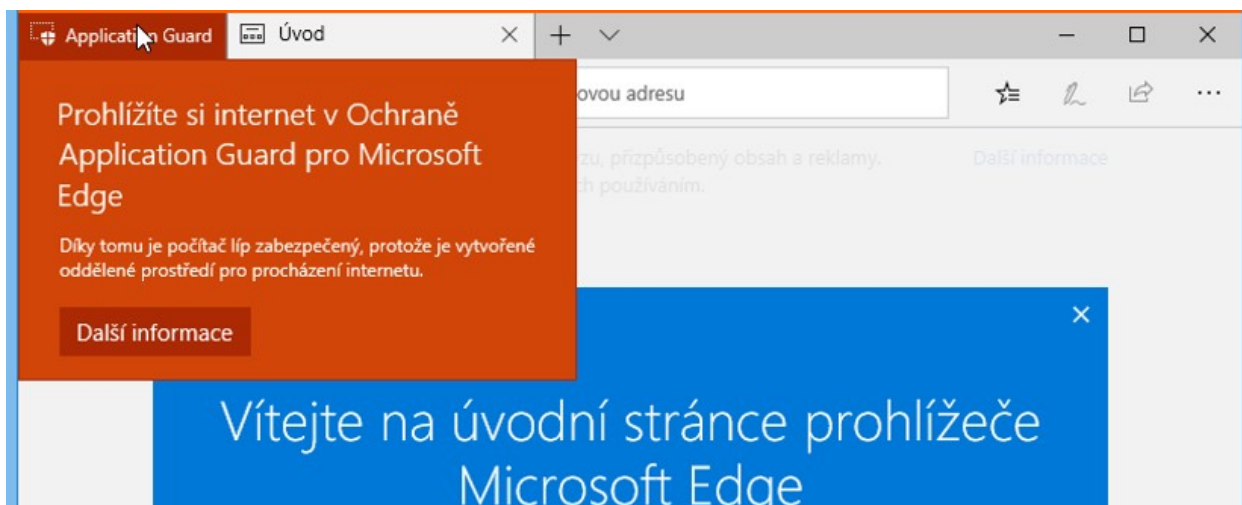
Applicati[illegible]n Guard

Úvod

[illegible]ovou adresu

Prohlížíte si internet v Ochraně Application Guard pro Microsoft Edge

Díky tomu je počítač líp zabezpečený, protože je vytvořené oddělené prostředí pro procházení internetu.

Další informace

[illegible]zu, přizpůsobený obsah a reklamy. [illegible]ch používáním.

Další informace

Vítejte na úvodní stránce prohlížeče Microsoft Edge